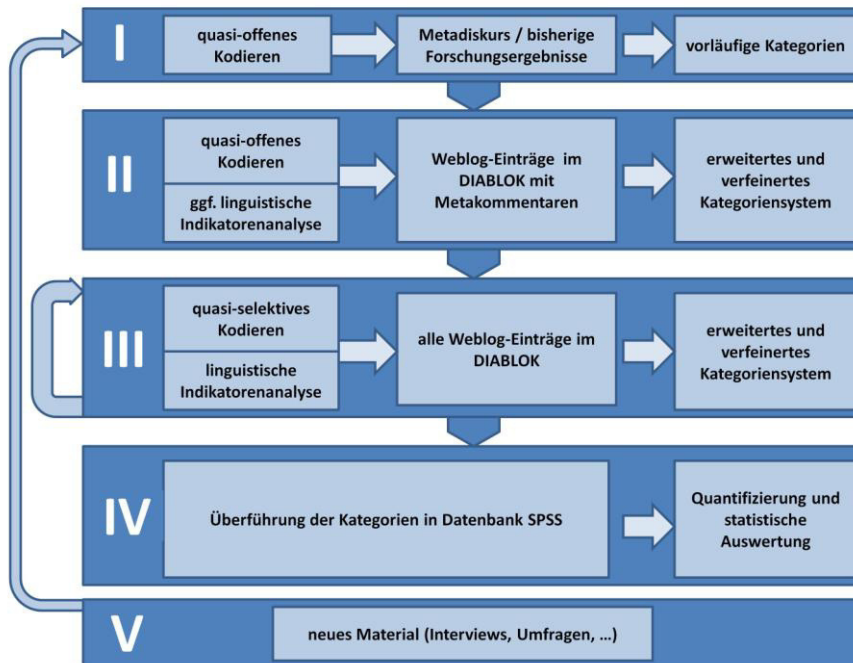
I

quasi-offenes Kodieren

Metadiskurs / bisherige Forschungsergebnisse

vorläufige Kategorien

II

quasi-offenes Kodieren

ggf. linguistische Indikatorenanalyse

Weblog-Einträge im DIABLOK mit Metakommentaren

erweitertes und verfeinertes Kategoriensystem

III

quasi-selektives Kodieren

linguistische Indikatorenanalyse

alle Weblog-Einträge im DIABLOK

erweitertes und verfeinertes Kategoriensystem

IV

Überführung der Kategorien in Datenbank SPSS

Quantifizierung und statistische Auswertung

V

neues Material (Interviews, Umfragen, ...)